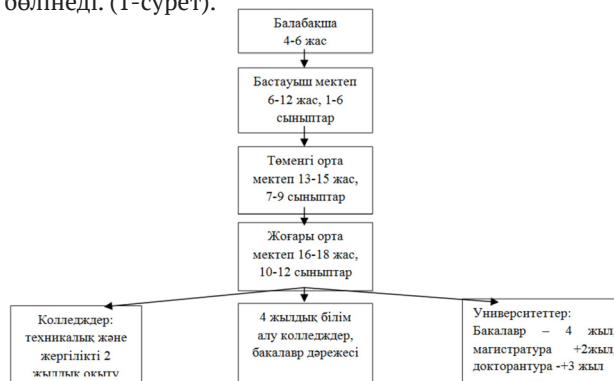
бөлінеді. (1-сурет).

Балабақша
4-6 жас

Бастауыш мектеп
6-12 жас, 1-6 сыныптар

Төменгі орта мектеп 13-15 жас, 7-9 сыныптар

Жоғары орта мектеп 16-18 жас, 10-12 сыныптар

Колледждер: техникалық және жергілікті 2 жылдық оқыту

4 жылдық білім алу колледждер, бакалавр дәрежесі

Университеттер: Бакалавр – 4 жыл магистратура +2жыл докторантура -+3 жыл